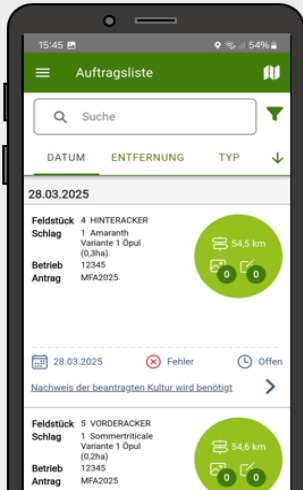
15:45 54%

Auftragsliste

Suche

DATUM ENTFERNUNG TYP

28.03.2025

Feldstück 4 HINTERACKER
Schlag 1 Amaranth Variante 1 Opul (0,3ha)
Betrieb 12345
Antrag MFA2025

54,5 km
0 0

28.03.2025 Fehler Offen

Nachweis der beantragten Kultur wird benötigt

Feldstück 5 VORDERACKER
Schlag 1 Sommertriticale Variante 1 Opul (0,2ha)
Betrieb 12345
Antrag MFA2025

54,6 km
0 0